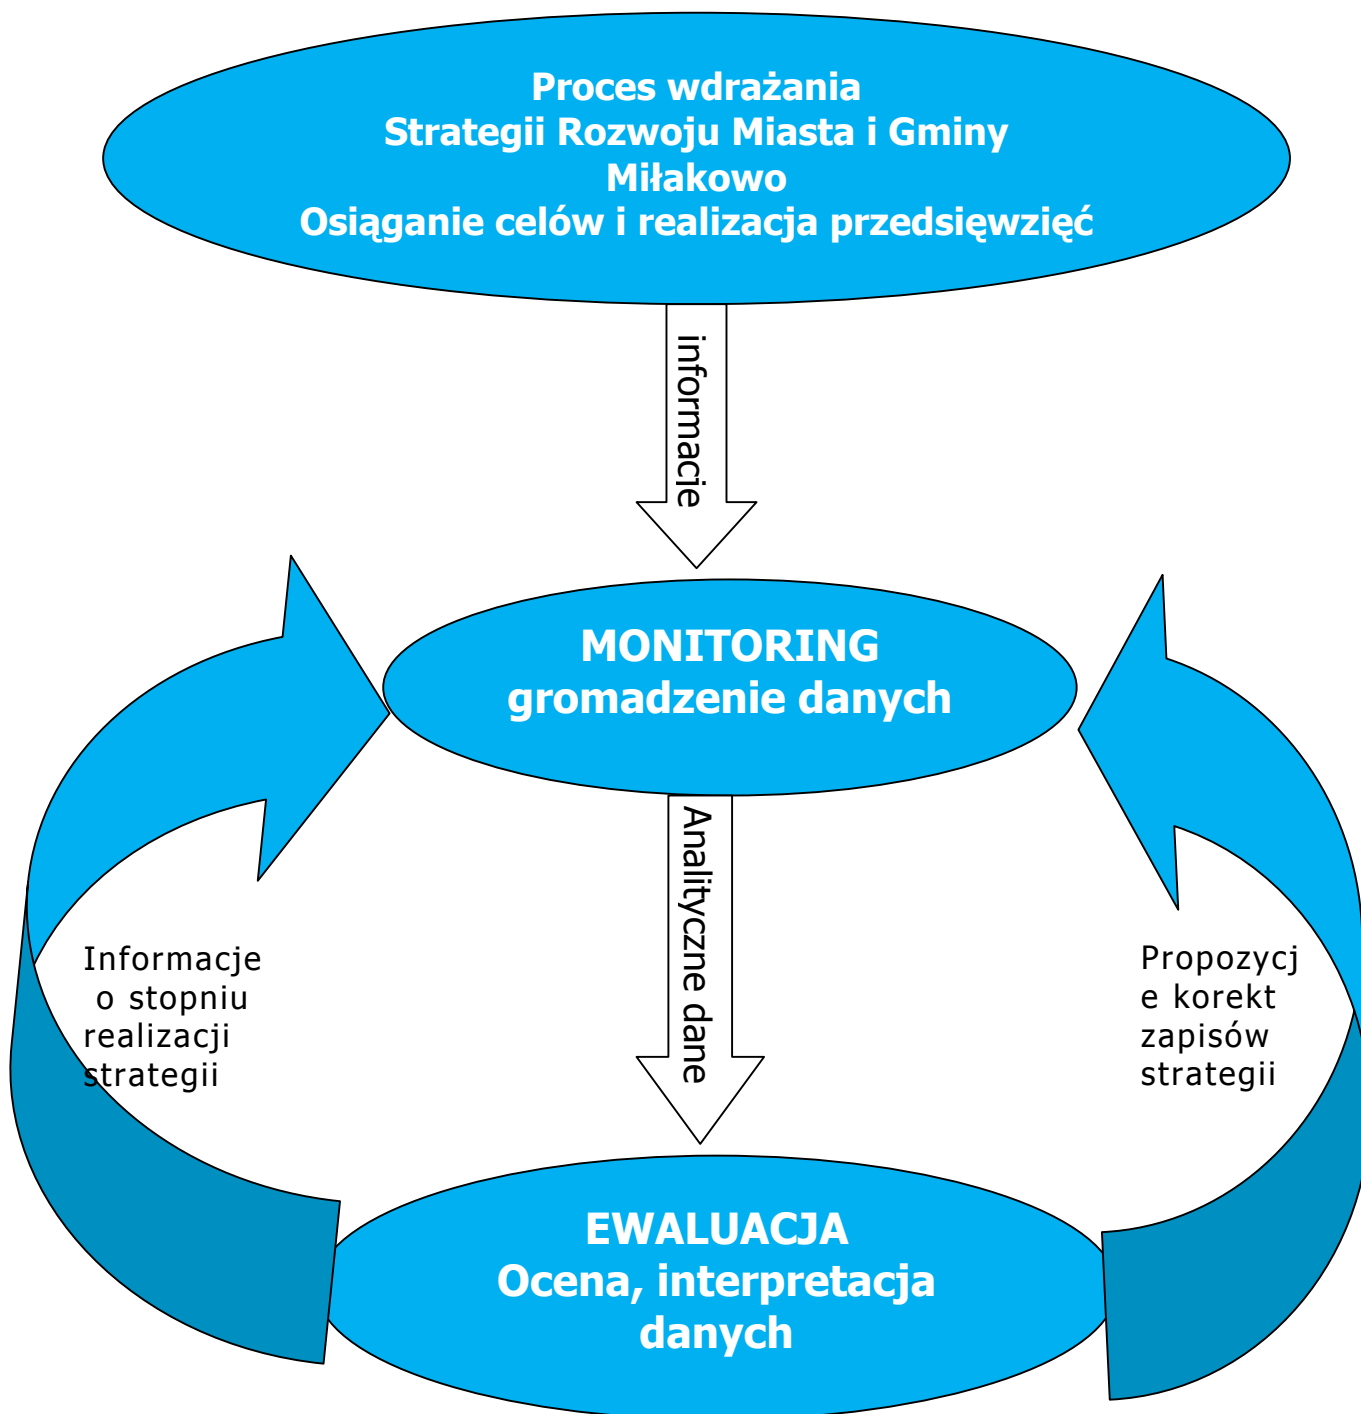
Proces wdrażania
Strategii Rozwoju Miasta i Gminy
Miłakowo
Osiąganie celów i realizacja przedsięwzięć

informacie

MONITORING
gromadzenie danych

Analityczne dane

Informacje o stopniu realizacji strategii

Propozycje korekt zapisów strategii

EWALUACJA
Ocena, interpretacja danych